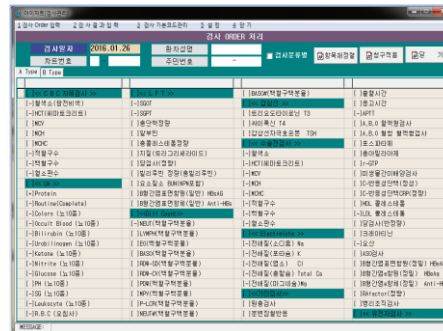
1 검사 Order 입력 | 2 검사 결과 입력 | 3 검사 기본코드관리 | 4 설정 | 5 닫기

검사 ORDER 처리

검사일자 2016.01.26 | 환자성명 | 검사분류별 | 항목별정렬 | 참구적용 | 당

차트번호 | 주민번호

A Type | B Type

| | | | |
|---|---|---|---|
| [ ] C.B.C 자동검사 >> | [ ] L.F.T >> | [ ] BASO(적혈구막분율) | [ ] 출혈시간 |
| [ ] 혈색소(헤모글로빈) | [ ] SGOT | [ ] 기타 감염 >> | [ ] 응고시간 |
| [ ] HCT(헤마토크리트) | [ ] SGPT | [ ] 트리요오드티로닌 T3 | [ ] APTT |
| [ ] MCV | [ ] 총단백정량 | [ ] 싸이록신 T4 | [ ] A.B.O 혈액형검사 |
| [ ] MCH | [ ] 알부민 | [ ] 갑상선자극호르몬 TSH | [ ] A.B.O 혈형 혈액형검사 |
| [ ] MCHC | [ ] 총콜레스테롤정량 | [ ] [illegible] | [ ] 로스테리아 |
| [ ] 적혈구수 | [ ] 지질(트리그리세라이드) | [ ] 혈색소 | [ ] 류마티스인자 |
| [ ] 백혈구수 | [ ] 알칼리인산 | [ ] HCT(헤마토크리트) | [ ] r-GTP |
| [ ] 혈소판수 | [ ] 빌리루빈 정량(총빌리루빈) | [ ] MCV | [ ] 피브린분해산물 |
| [ ] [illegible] | [ ] 요소질소 BUN(NPN포함) | [ ] MCH | [ ] C-반응성단백(정성) |
| [ ] Protein | [ ] B형간염표면항원(일반) HBsAG | [ ] MCHC | [ ] C-반응성단백(HR정량) |
| [ ] Routine(Complete) | [ ] B형간염표면항체(일반) Anti-HBs | [ ] 적혈구수 | [ ] HDL 콜레스테롤 |
| [ ] Colors (뇨10종) | [ ] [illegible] | [ ] 백혈구수 | [ ] LDL 콜레스테롤 |
| [ ] Occult Blood (뇨10종) | [ ] NEU(백혈구백분율) | [ ] 혈소판수 | [ ] 당검사(간이검사) |
| [ ] Bilirubin (뇨10종) | [ ] LYMPH(백혈구백분율) | [ ] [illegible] >> | [ ] 크레아티닌 |
| [ ] Urobilinogen (뇨10종) | [ ] EO(백혈구백분율) | [ ] 전해질(소디움) Na | [ ] 요산 |
| [ ] Ketone (뇨10종) | [ ] BASO(백혈구백분율) | [ ] 전해질(포타슘) K | [ ] ASO검사 |
| [ ] Nitrite (뇨10종) | [ ] MON-O(백혈구백분율) | [ ] 전해질(염소) Cl | [ ] B형간염표면항원(정량) HBsAg |
| [ ] Glucose (뇨10종) | [ ] MON-O(백혈구백분율) | [ ] 전해질(총탄산) Total Ca | [ ] B형간염표면항체(정량) HBsAb |
| [ ] PH (뇨10종) | [ ] PDW(백혈구백분율) | [ ] 전해질(마그네슘) Mg | [ ] B형간염표면항원(정량) Anti-H |
| [ ] SG (뇨10종) | [ ] MPV(백혈구백분율) | [ ] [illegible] | [ ] Rfactor(정량) |
| [ ] Leukocyte (뇨10종) | [ ] P-LCR(백혈구백분율) | [ ] 항응검사 | [ ] 알러지검사 |
| [ ] R.B.C (요침사) | [ ] NEU#(백혈구백분율) | [ ] 혈액검출반응 | [ ] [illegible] >> |

MESSAGE: